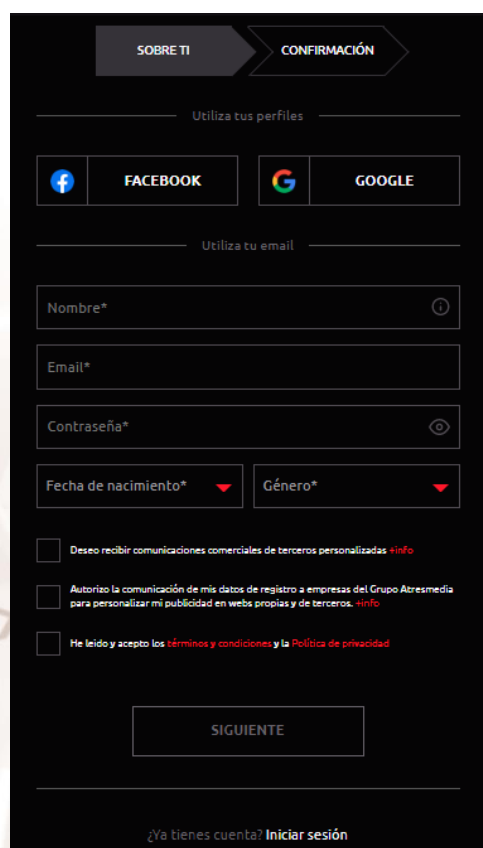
SOBRE TI
CONFIRMACIÓN

Utiliza tus perfiles

FACEBOOK
GOOGLE

Utiliza tu email

Nombre*

Email*

Contraseña*

Fecha de nacimiento*
Género*

Deseo recibir comunicaciones comerciales de terceros personalizadas +info

Autorizo la comunicación de mis datos de registro a empresas del Grupo Atresmedia para personalizar mi publicidad en webs propias y de terceros. +info

He leído y acepto los términos y condiciones y la Política de privacidad

SIGUIENTE

¿Ya tienes cuenta? Iniciar sesión